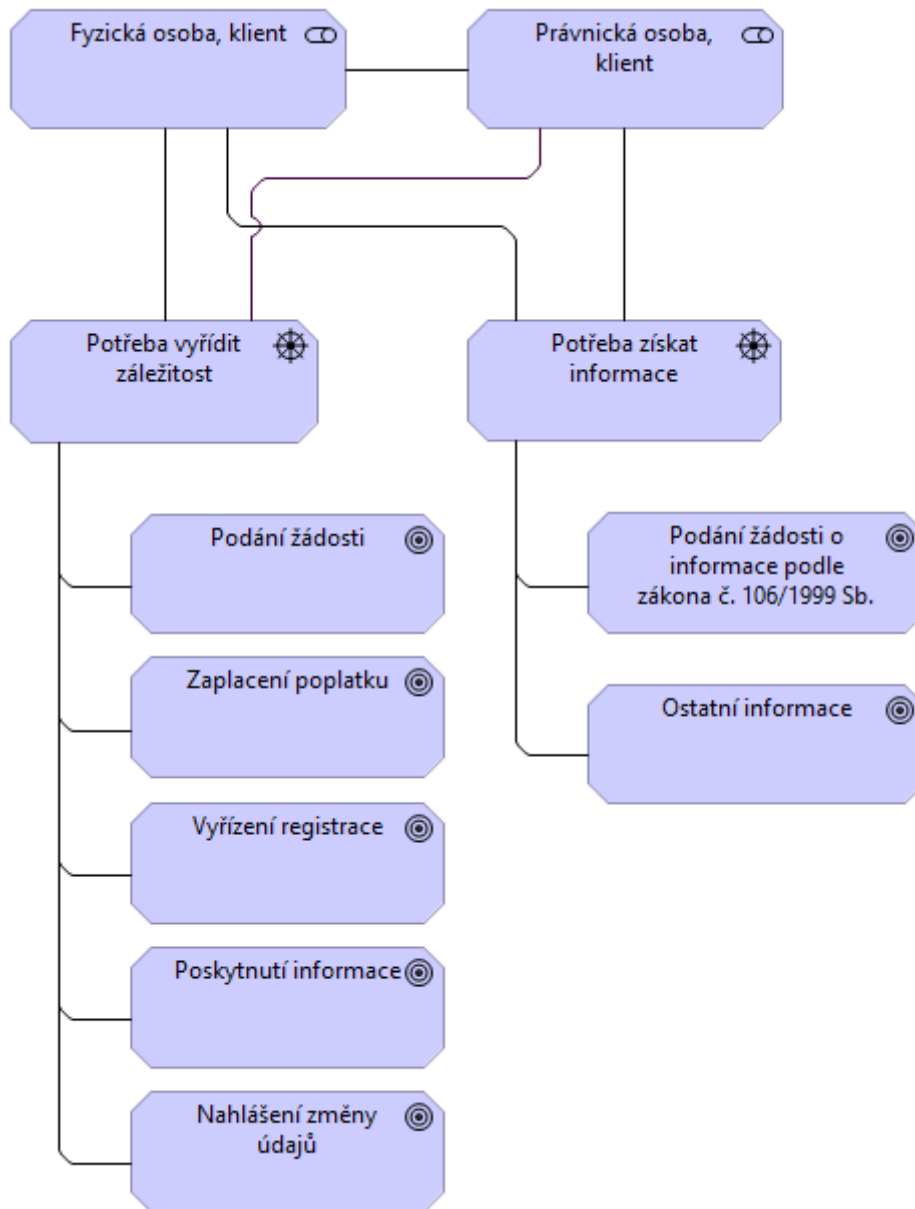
Fyzická osoba, klient

Právnická osoba, klient

Potřeba vyřídit záležitost

Potřeba získat informace

Podání žádosti

Zaplacení poplatku

Vyřízení registrace

Poskytnutí informace

Nahlášení změny údajů

Podání žádosti o informace podle zákona č. 106/1999 Sb.

Ostatní informace